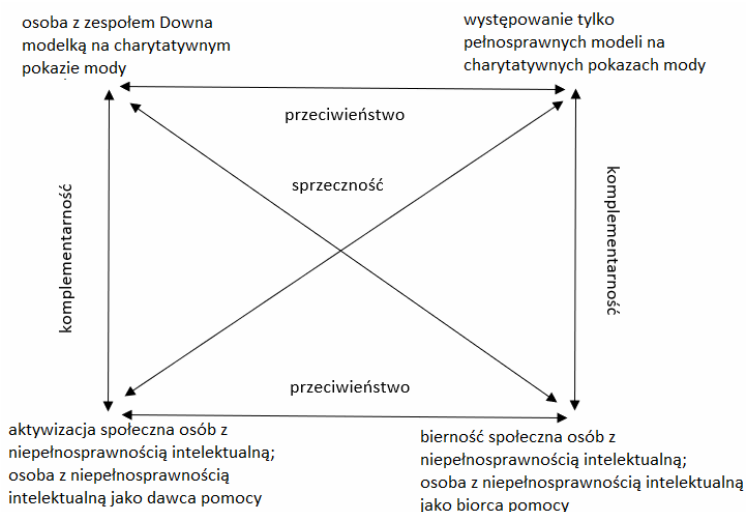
osoba z zespołem Downa modelką na charytatywnym pokazie mody

występowanie tylko pełnosprawnych modeli na charytatywnych pokazach mody

przeciwieństwo

sprzeczność

komplementarność

komplementarność

przeciwieństwo

aktywizacja społeczna osób z niepełnosprawnością intelektualną; osoba z niepełnosprawnością intelektualną jako dawca pomocy

bierność społeczna osób z niepełnosprawnością intelektualną; osoba z niepełnosprawnością intelektualną jako biorca pomocy